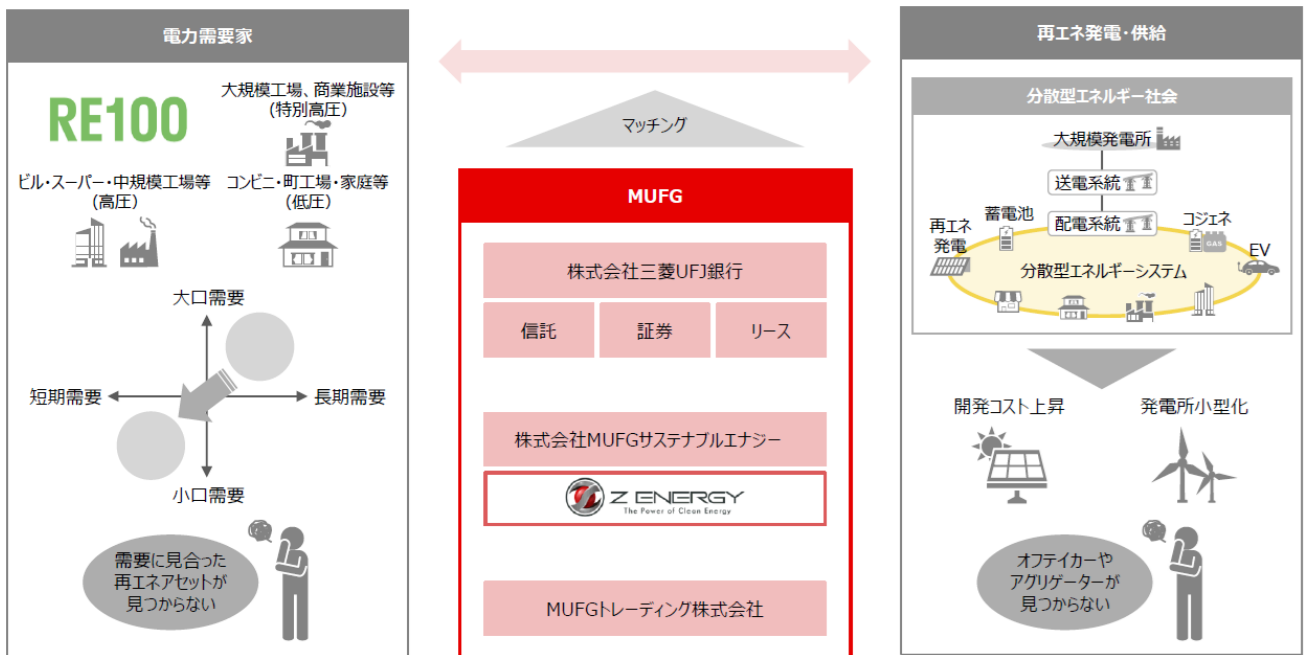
電力需要家

RE100

大規模工場、商業施設等
(特別高圧)

ビル・スーパー・中規模工場等
(高圧)

コンビニ・町工場・家庭等
(低圧)

大口需要

短期需要

長期需要

小口需要

需要に見合った
再エネアセットが
見つからない

マッチング

MUFG

株式会社三菱UFJ銀行

信託

証券

リース

株式会社MUFGサステナブルエナジー

Z ENERGY
The Power of Clean Energy

MUFGトレーディング株式会社

再エネ発電・供給

分散型エネルギー社会

大規模発電所

送電系統

配電系統

蓄電池

再エネ
発電

コジェネ

GAS

EV

分散型エネルギーシステム

開発コスト上昇

発電所小型化

オフテイカーや
アグリゲーターが
見つからない